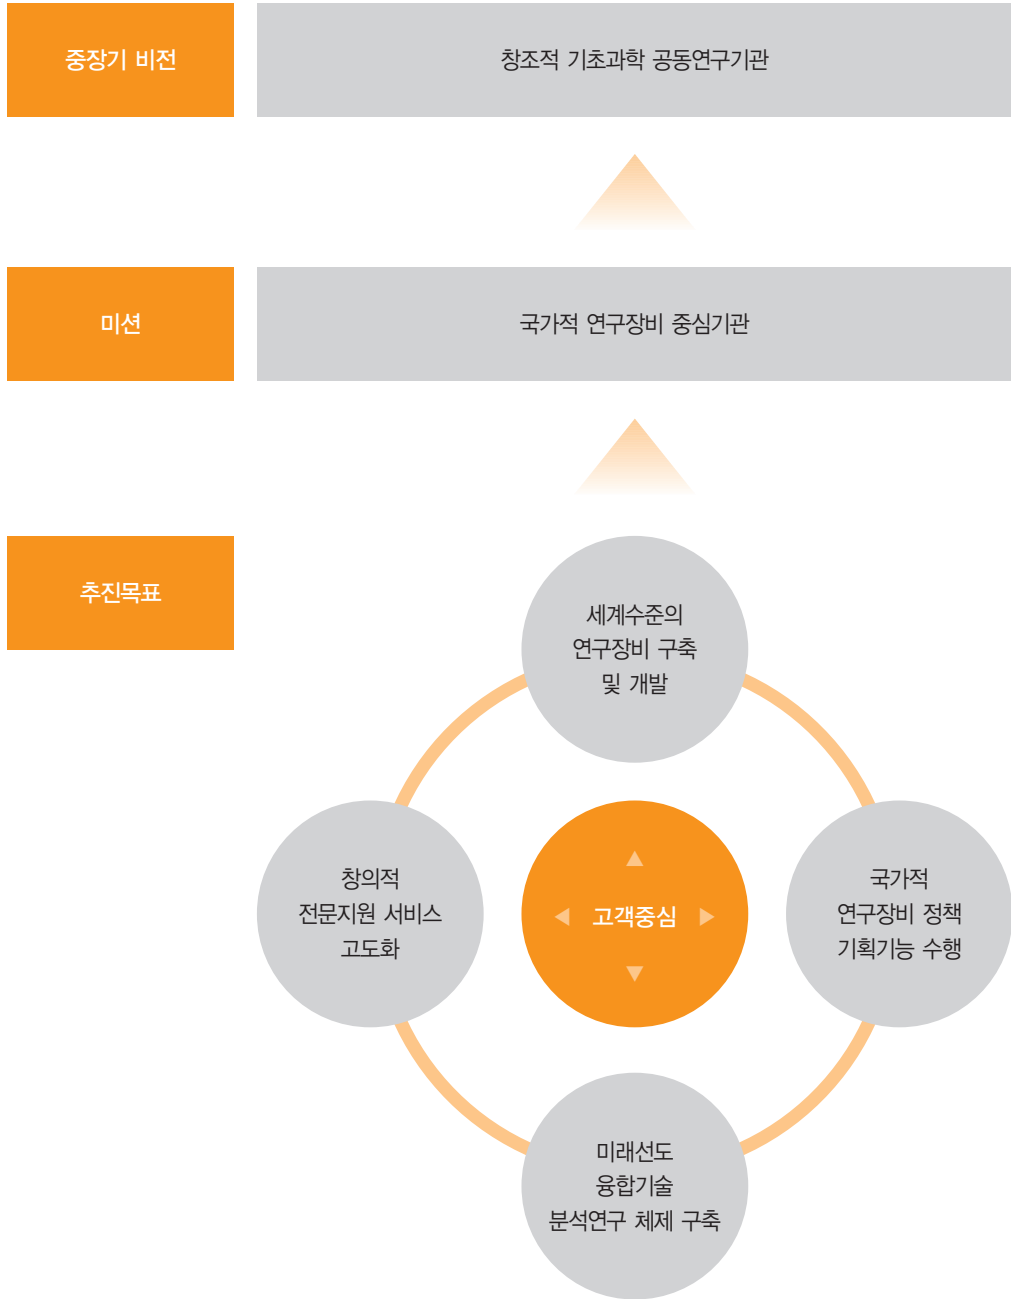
중장기 비전

창조적 기초과학 공동연구기관

미션

국가적 연구장비 중심기관

추진목표

세계수준의 연구장비 구축 및 개발

창의적 전문지원 서비스 고도화

고객중심

국가적 연구장비 정책 기획기능 수행

미래선도 융합기술 분석연구 체제 구축